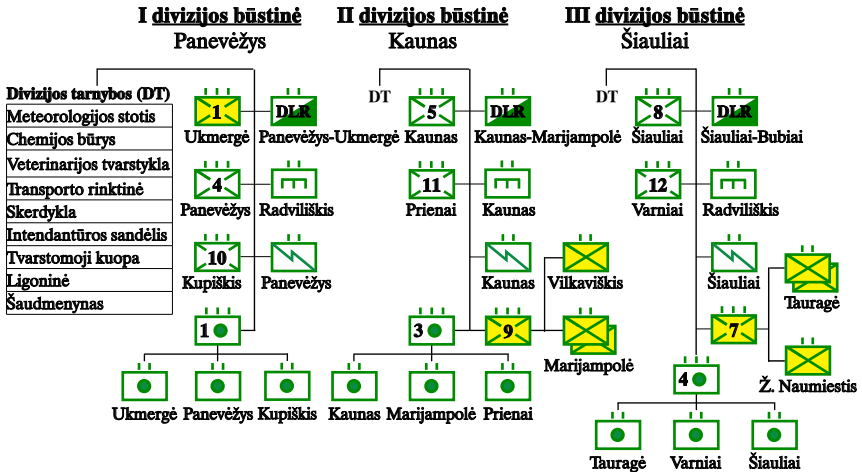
I divizijos būstinė
Panevėžys

II divizijos būstinė
Kaunas

III divizijos būstinė
Šiauliai

| Divizijos tarnybos (DT) |
|---|
| Meteorologijos stotis |
| Chemijos būrys |
| Veterinarijos tvarstykla |
| Transporto rinktinė |
| Skerdykla |
| Intendantūros sandėlis |
| Tvarstomoji kuopa |
| Ligoninė |
| Šaudmenynas |

1
Ukmergė
DLR
Panevėžys-Ukmergė
4
Panevėžys
Radviliškis
10
Kupiškis
Panevėžys
1
Ukmergė Panevėžys Kupiškis

DT
5
Kaunas
DLR
Kaunas-Marijampolė
11
Prienai
Kaunas
Kaunas
Vilkaviškis
3
9
Marijampolė
Kaunas Marijampolė Prienai

DT
8
Šiauliai
DLR
Šiauliai-Bubiai
12
Varniai
Radviliškis
Šiauliai
Tauragė
7
Ž. Naumiestis
4
Tauragė Varniai Šiauliai